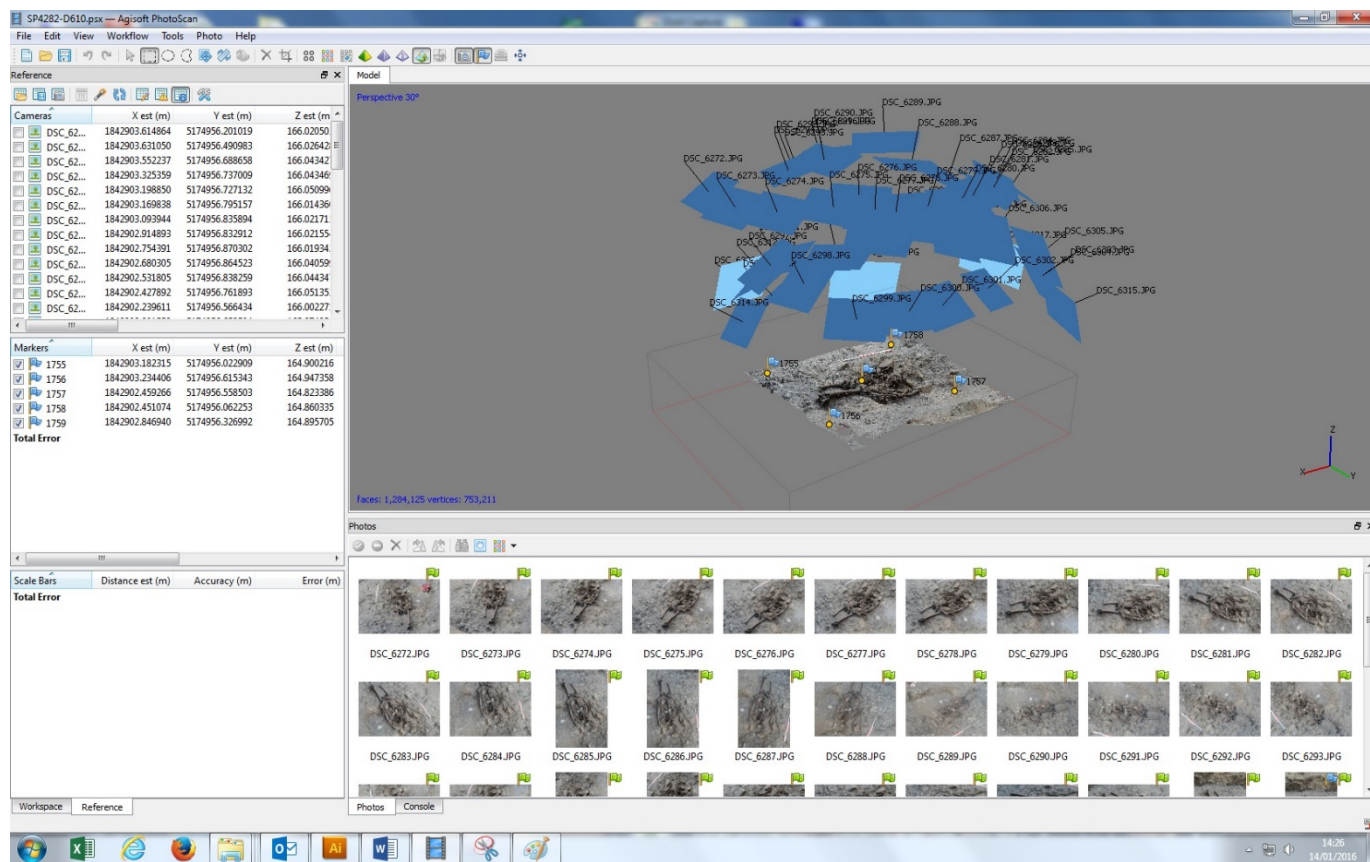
SP4282-D610.psx — Agisoft PhotoScan

File Edit View Workflow Tools Photo Help

Reference

| Cameras | X est (m) | Y est (m) | Z est (m |
|---|---|---|---|
| DSC_62... | 1842903.614864 | 5174956.201019 | 166.02050 |
| DSC_62... | 1842903.631050 | 5174956.490983 | 166.02642 |
| DSC_62... | 1842903.552237 | 5174956.688658 | 166.04342 |
| DSC_62... | 1842903.325359 | 5174956.737009 | 166.04346 |
| DSC_62... | 1842903.198850 | 5174956.727132 | 166.05099 |
| DSC_62... | 1842903.169838 | 5174956.795157 | 166.01436 |
| DSC_62... | 1842903.093944 | 5174956.835894 | 166.02171 |
| DSC_62... | 1842902.914893 | 5174956.832912 | 166.02155 |
| DSC_62... | 1842902.754391 | 5174956.870302 | 166.01934 |
| DSC_62... | 1842902.680305 | 5174956.864523 | 166.04059 |
| DSC_62... | 1842902.531805 | 5174956.838259 | 166.04434 |
| DSC_62... | 1842902.427892 | 5174956.761893 | 166.05135 |
| DSC_62... | 1842902.239611 | 5174956.566434 | 166.00227 |

| Markers | X est (m) | Y est (m) | Z est (m) |
|---|---|---|---|
| 1755 | 1842903.182315 | 5174956.022909 | 164.900216 |
| 1756 | 1842903.234406 | 5174956.615343 | 164.947358 |
| 1757 | 1842902.459266 | 5174956.558503 | 164.823386 |
| 1758 | 1842902.451074 | 5174956.062253 | 164.860335 |
| 1759 | 1842902.846940 | 5174956.326992 | 164.895705 |
| Total Error | | | |

| Scale Bars | Distance est (m) | Accuracy (m) | Error (m) |
|---|---|---|---|
| Total Error | | | |

Workspace Reference

Model

Perspective 30°

DSC_6290.JPG DSC_6289.JPG DSC_6288.JPG DSC_6287.JPG DSC_6272.JPG DSC_6273.JPG DSC_6274.JPG DSC_6276.JPG DSC_6275.JPG DSC_6281.JPG DSC_6280.JPG DSC_6306.JPG DSC_6305.JPG DSC_6298.JPG DSC_6302.JPG DSC_6301.JPG DSC_6300.JPG DSC_6299.JPG DSC_6315.JPG DSC_6314.JPG

1758 1755 1757 1756

faces: 1,284,125 vertices: 753,211

Photos

DSC_6272.JPG DSC_6273.JPG DSC_6274.JPG DSC_6275.JPG DSC_6276.JPG DSC_6277.JPG DSC_6278.JPG DSC_6279.JPG DSC_6280.JPG DSC_6281.JPG DSC_6282.JPG
DSC_6283.JPG DSC_6284.JPG DSC_6285.JPG DSC_6286.JPG DSC_6287.JPG DSC_6288.JPG DSC_6289.JPG DSC_6290.JPG DSC_6291.JPG DSC_6292.JPG DSC_6293.JPG

Photos Console

14:26
14/01/2016